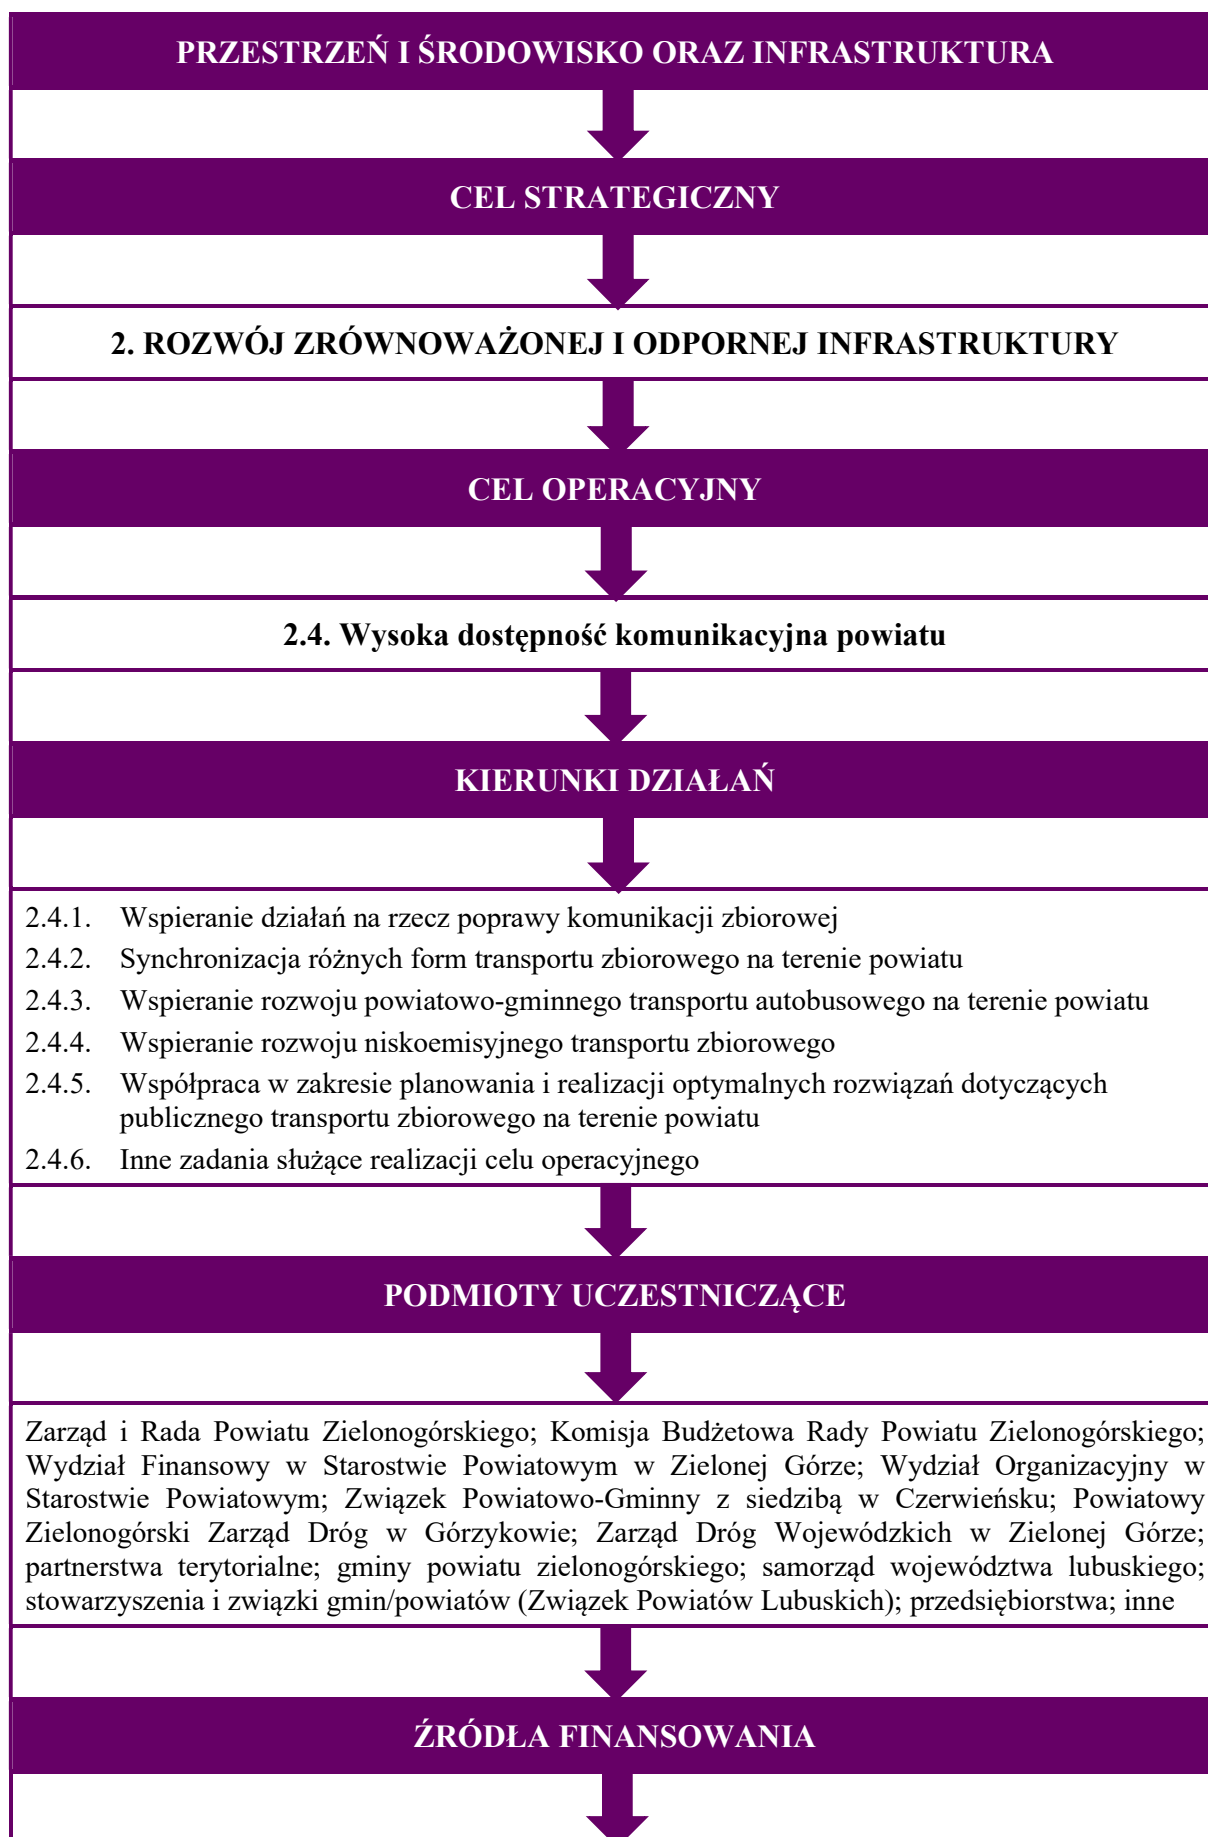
PRZESTRZEŃ I ŚRODOWISKO ORAZ INFRASTRUKTURA

CEL STRATEGICZNY

2. ROZWÓJ ZRÓWNOWAŻONEJ I ODPORNEJ INFRASTRUKTURY

CEL OPERACYJNY

2.4. Wysoka dostępność komunikacyjna powiatu

KIERUNKI DZIAŁAŃ

2.4.1. Wspieranie działań na rzecz poprawy komunikacji zbiorowej
2.4.2. Synchronizacja różnych form transportu zbiorowego na terenie powiatu
2.4.3. Wspieranie rozwoju powiatowo-gminnego transportu autobusowego na terenie powiatu
2.4.4. Wspieranie rozwoju niskoemisyjnego transportu zbiorowego
2.4.5. Współpraca w zakresie planowania i realizacji optymalnych rozwiązań dotyczących publicznego transportu zbiorowego na terenie powiatu
2.4.6. Inne zadania służące realizacji celu operacyjnego

PODMIOTY UCZESTNICZĄCE

Zarząd i Rada Powiatu Zielonogórskiego; Komisja Budżetowa Rady Powiatu Zielonogórskiego; Wydział Finansowy w Starostwie Powiatowym w Zielonej Górze; Wydział Organizacyjny w Starostwie Powiatowym; Związek Powiatowo-Gminny z siedzibą w Czerwieńsku; Powiatowy Zielonogórski Zarząd Dróg w Górzykowie; Zarząd Dróg Wojewódzkich w Zielonej Górze; partnerstwa terytorialne; gminy powiatu zielonogórskiego; samorząd województwa lubuskiego; stowarzyszenia i związki gmin/powiatów (Związek Powiatów Lubuskich); przedsiębiorstwa; inne

ŹRÓDŁA FINANSOWANIA